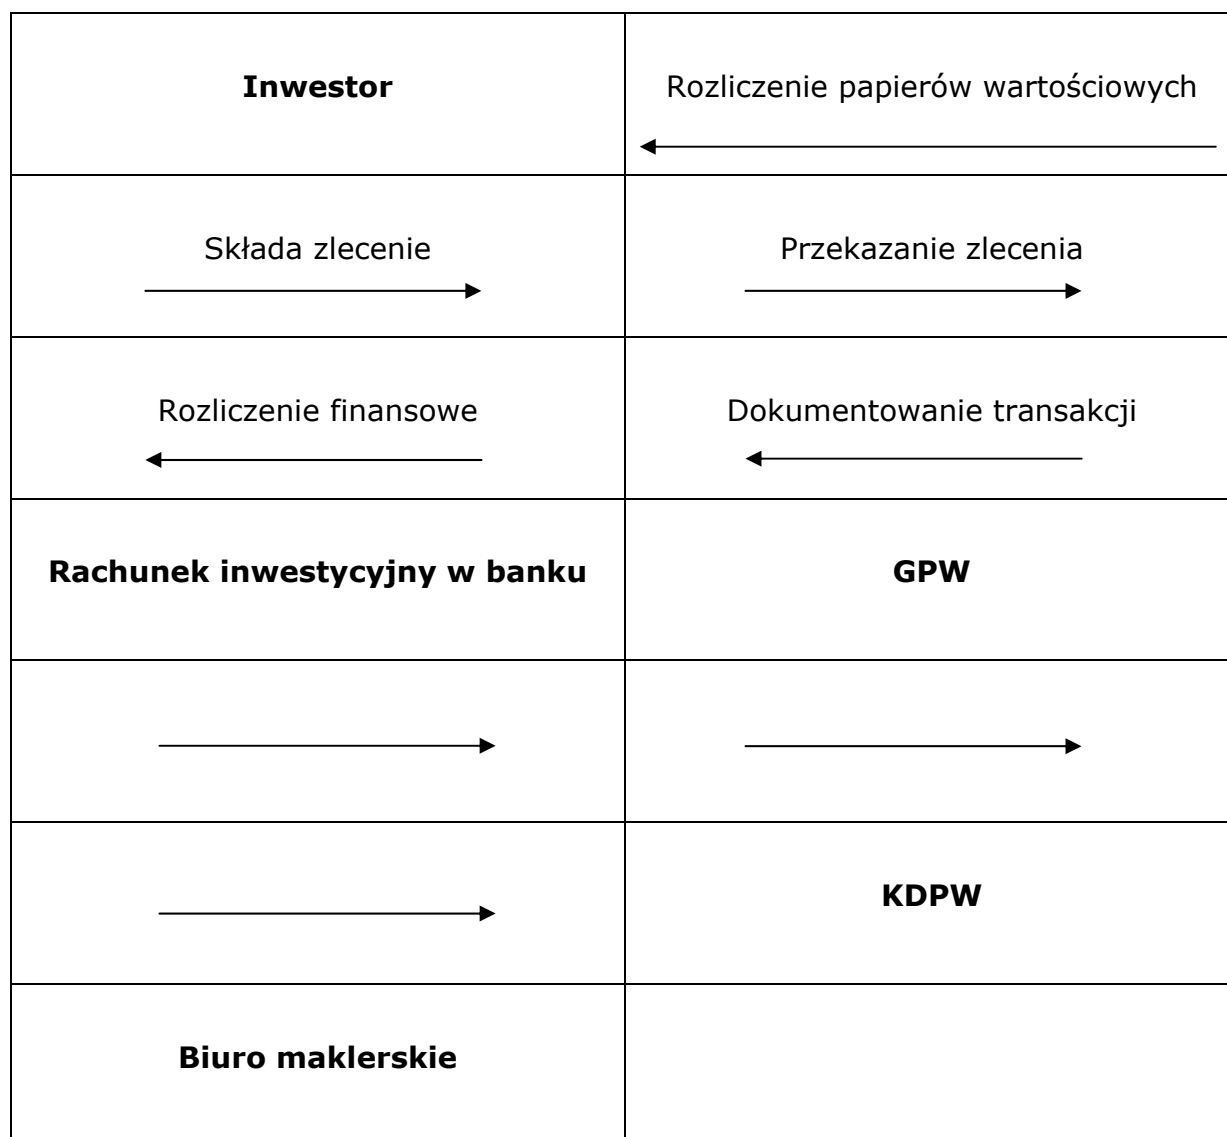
| **Inwestor** | Rozliczenie papierów wartościowych |
|---|---|
| Składa zlecenie | Przekazanie zlecenia |
| Rozliczenie finansowe | Dokumentowanie transakcji |
| **Rachunek inwestycyjny w banku** | **GPW** |
| | |
| | **KDPW** |
| **Biuro maklerskie** | |